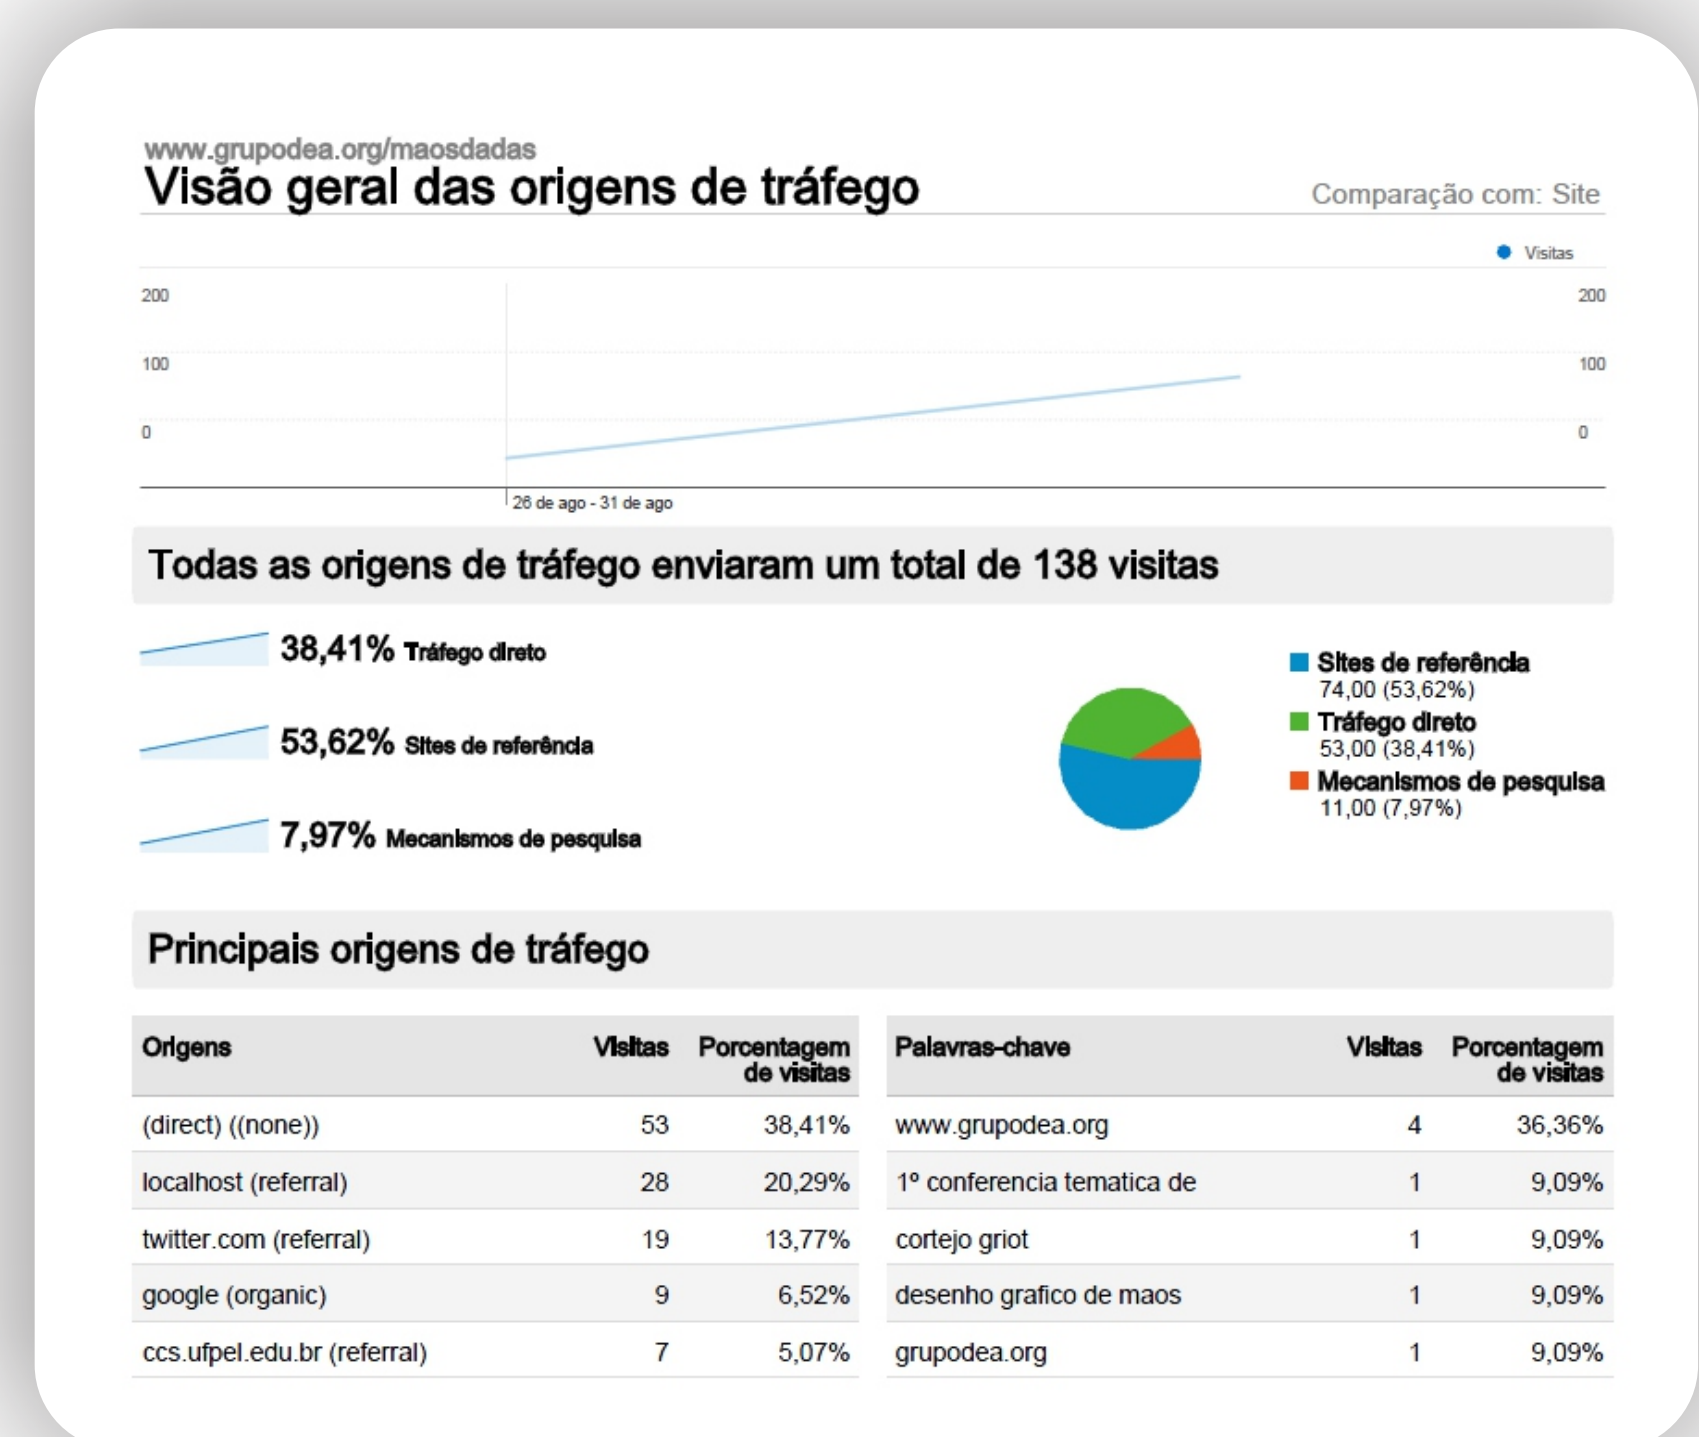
www.grupodea.org/maosdadas

Visão geral das origens de tráfego

Comparação com: Site

Visitas

200
100
0

200
100
0

26 de ago - 31 de ago

Todas as origens de tráfego enviaram um total de 138 visitas

38,41% Tráfego direto

53,62% Sites de referência

7,97% Mecanismos de pesquisa

Sites de referência
74,00 (53,62%)
Tráfego direto
53,00 (38,41%)
Mecanismos de pesquisa
11,00 (7,97%)

Principais origens de tráfego

| Origens | Visitas | Porcentagem de visitas |
|---|---|---|
| (direct) ((none)) | 53 | 38,41% |
| localhost (referral) | 28 | 20,29% |
| twitter.com (referral) | 19 | 13,77% |
| google (organic) | 9 | 6,52% |
| ccs.ufpel.edu.br (referral) | 7 | 5,07% |

| Palavras-chave | Visitas | Porcentagem de visitas |
|---|---|---|
| www.grupodea.org | 4 | 36,36% |
| 1º conferencia tematica de | 1 | 9,09% |
| cortejo griot | 1 | 9,09% |
| desenho grafico de maos | 1 | 9,09% |
| grupodea.org | 1 | 9,09% |